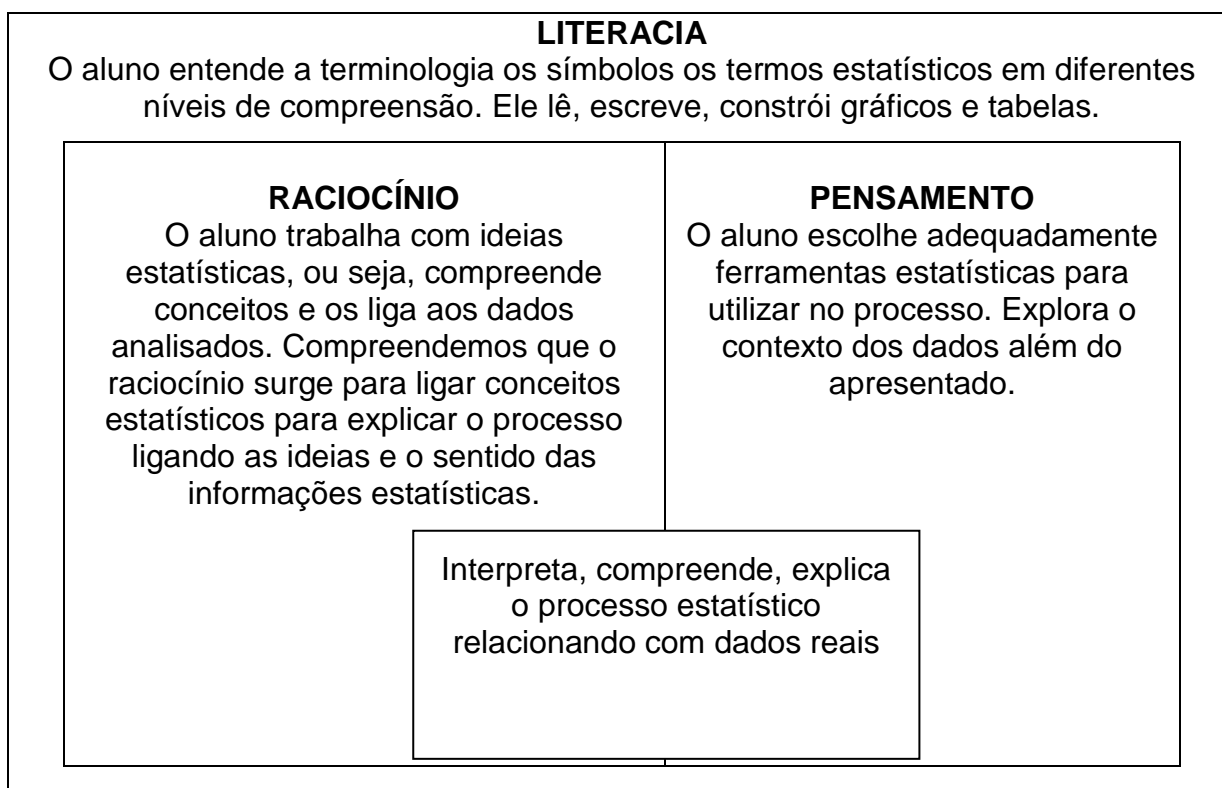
**LITERACIA**
O aluno entende a terminologia os símbolos os termos estatísticos em diferentes níveis de compreensão. Ele lê, escreve, constrói gráficos e tabelas.

**RACIOCÍNIO**
O aluno trabalha com ideias estatísticas, ou seja, compreende conceitos e os liga aos dados analisados. Compreendemos que o raciocínio surge para ligar conceitos estatísticos para explicar o processo ligando as ideias e o sentido das informações estatísticas.

**PENSAMENTO**
O aluno escolhe adequadamente ferramentas estatísticas para utilizar no processo. Explora o contexto dos dados além do apresentado.

Interpreta, compreende, explica o processo estatístico relacionando com dados reais